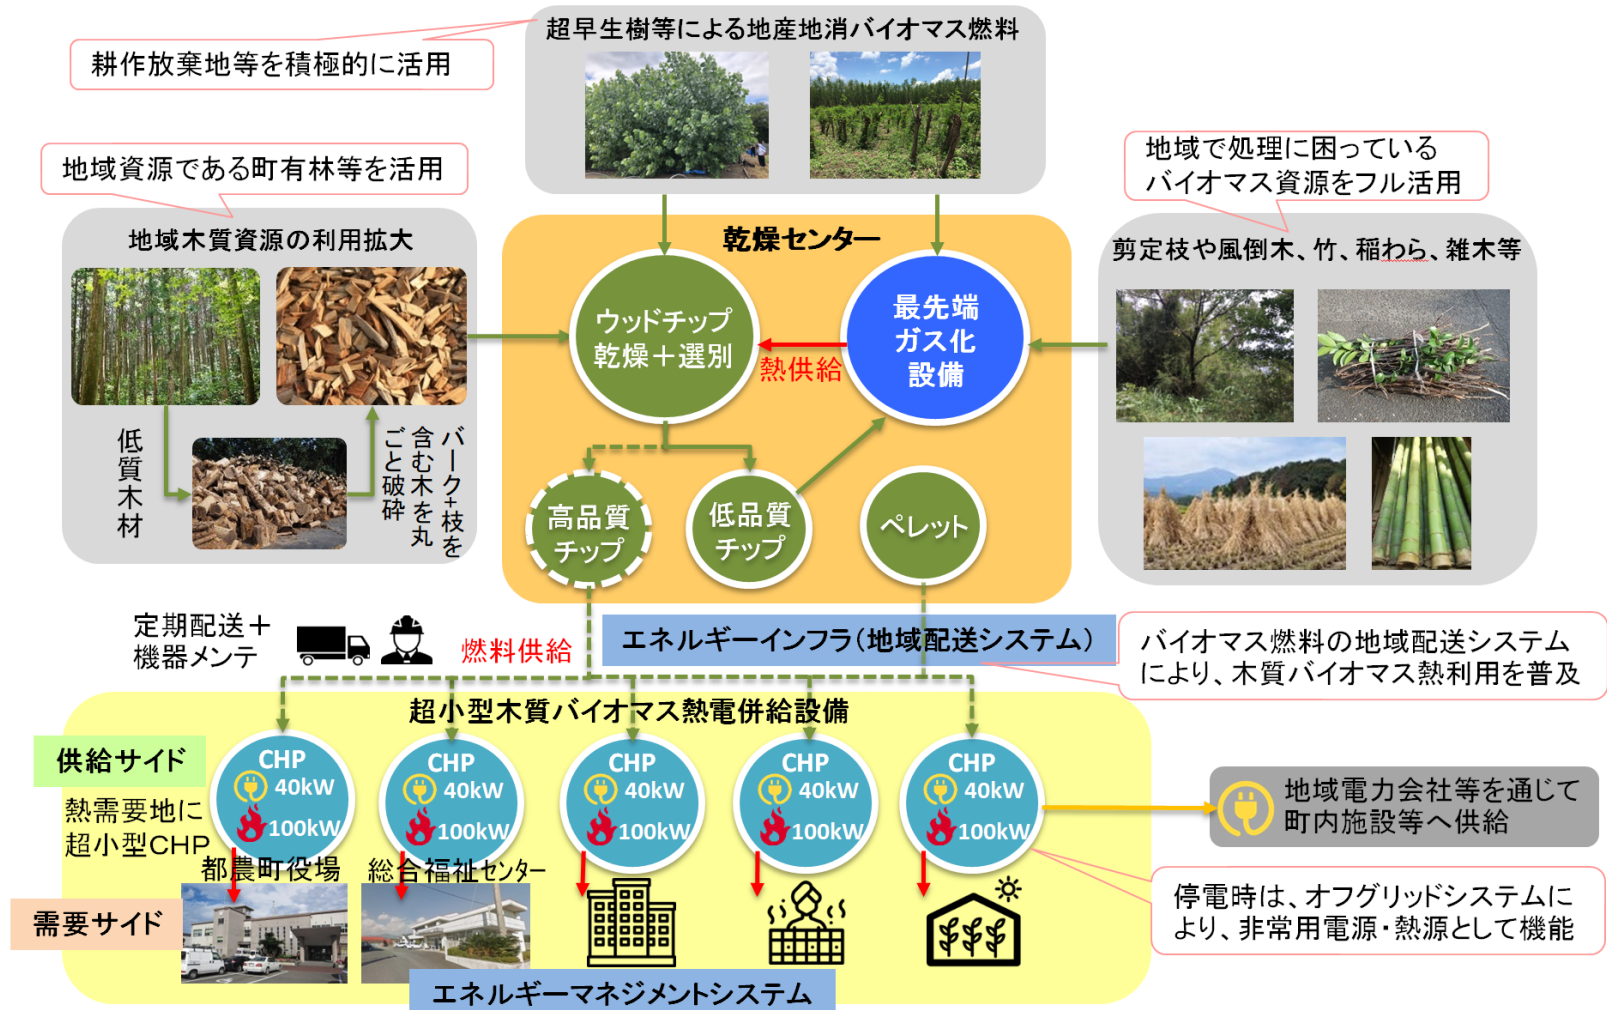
耕作放棄地等を積極的に活用

超早生樹等による地産地消バイオマス燃料

地域資源である町有林等を活用

地域で処理に困っている
バイオマス資源をフル活用

地域木質資源の利用拡大

乾燥センター

剪定枝や風倒木、竹、稲わら、雑木等

ウッドチップ
乾燥＋選別

熱供給

最先端
ガス化
設備

低質木材

バーク+枝を含む木を丸ごと破砕

高品質
チップ

低品質
チップ

ペレット

定期配送＋
機器メンテ

燃料供給

エネルギーインフラ（地域配送システム）

バイオマス燃料の地域配送システム
により、木質バイオマス熱利用を普及

超小型木質バイオマス熱電併給設備

供給サイド

熱需要地に
超小型CHP

CHP 40kW 100kW

CHP 40kW 100kW

CHP 40kW 100kW

CHP 40kW 100kW

CHP 40kW 100kW

地域電力会社等を通じて
町内施設等へ供給

都農町役場

総合福祉センター

需要サイド

停電時は、オフグリッドシステムに
より、非常用電源・熱源として機能

エネルギーマネジメントシステム